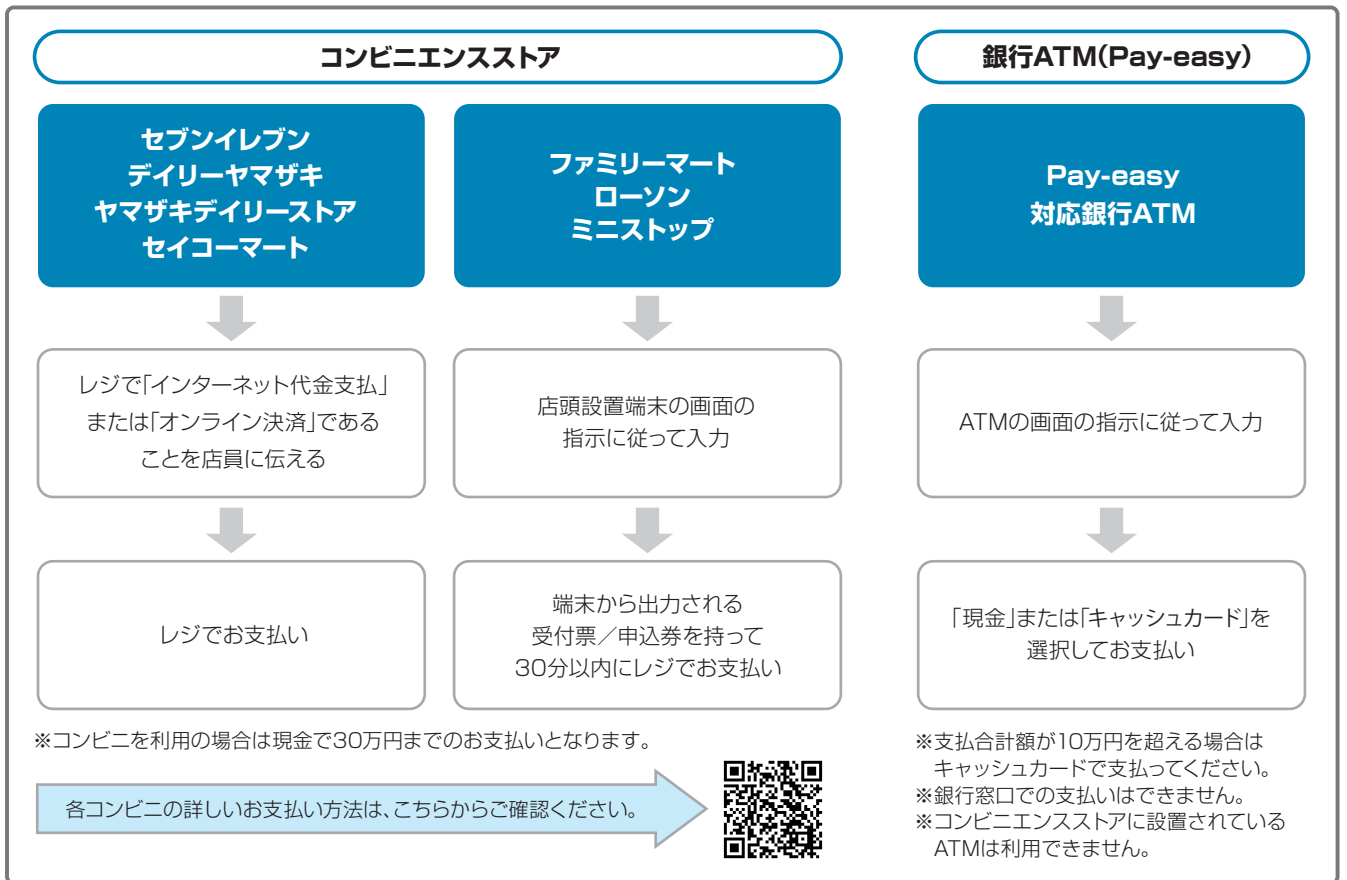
コンビニエンスストア

セブンイレブン
デイリーヤマザキ
ヤマザキデイリーストア
セイコーマート

レジで「インターネット代金支払」または「オンライン決済」であることを店員に伝える

レジでお支払い

ファミリーマート
ローソン
ミニストップ

店頭設置端末の画面の指示に従って入力

端末から出力される受付票／申込券を持って30分以内にレジでお支払い

※コンビニを利用の場合は現金で30万円までのお支払いとなります。

各コンビニの詳しいお支払い方法は、こちらからご確認ください。

銀行ATM(Pay-easy)

Pay-easy
対応銀行ATM

ATMの画面の指示に従って入力

「現金」または「キャッシュカード」を選択してお支払い

※支払合計額が10万円を超える場合はキャッシュカードで支払ってください。
※銀行窓口での支払いはできません。
※コンビニエンスストアに設置されているATMは利用できません。